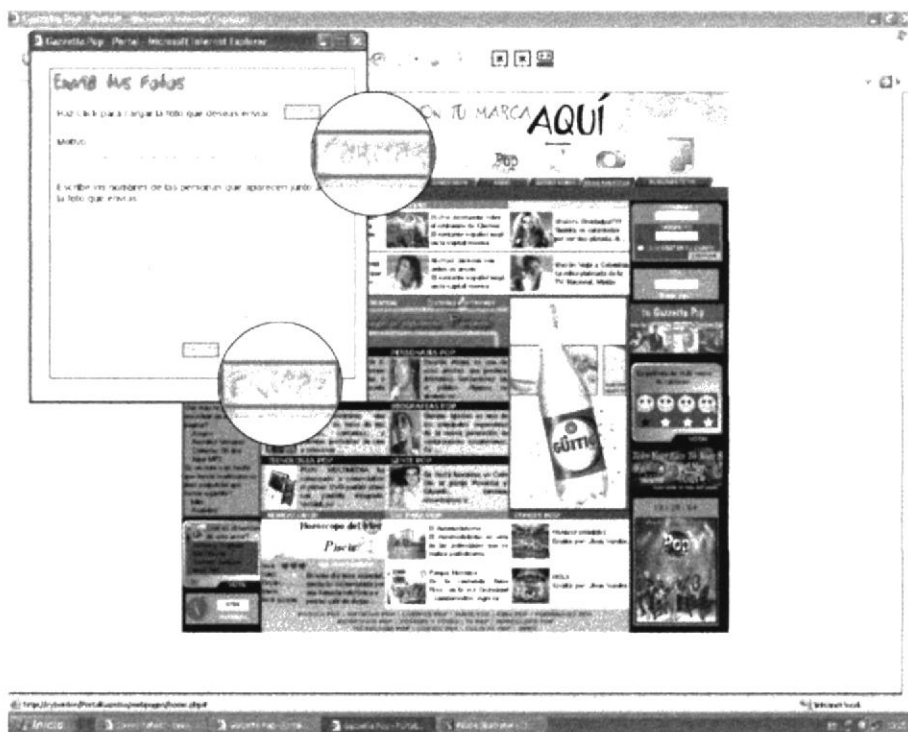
Gazzetta Pop - Portal - Microsoft Internet Explorer

Envía tus Fotos

Haz Click para cargar la foto que deseas enviar

Motivo

Escribe los nombres de las personas que aparecen junto a la foto que envías

ON TU MARCA AQUÍ

Pop

PERSONAJES POP

BIOGRAFÍAS POP

GÜITIG

Horóscopo del Día

Piscis

Tu Gazzetta Pop

POP

Internet

Inicio